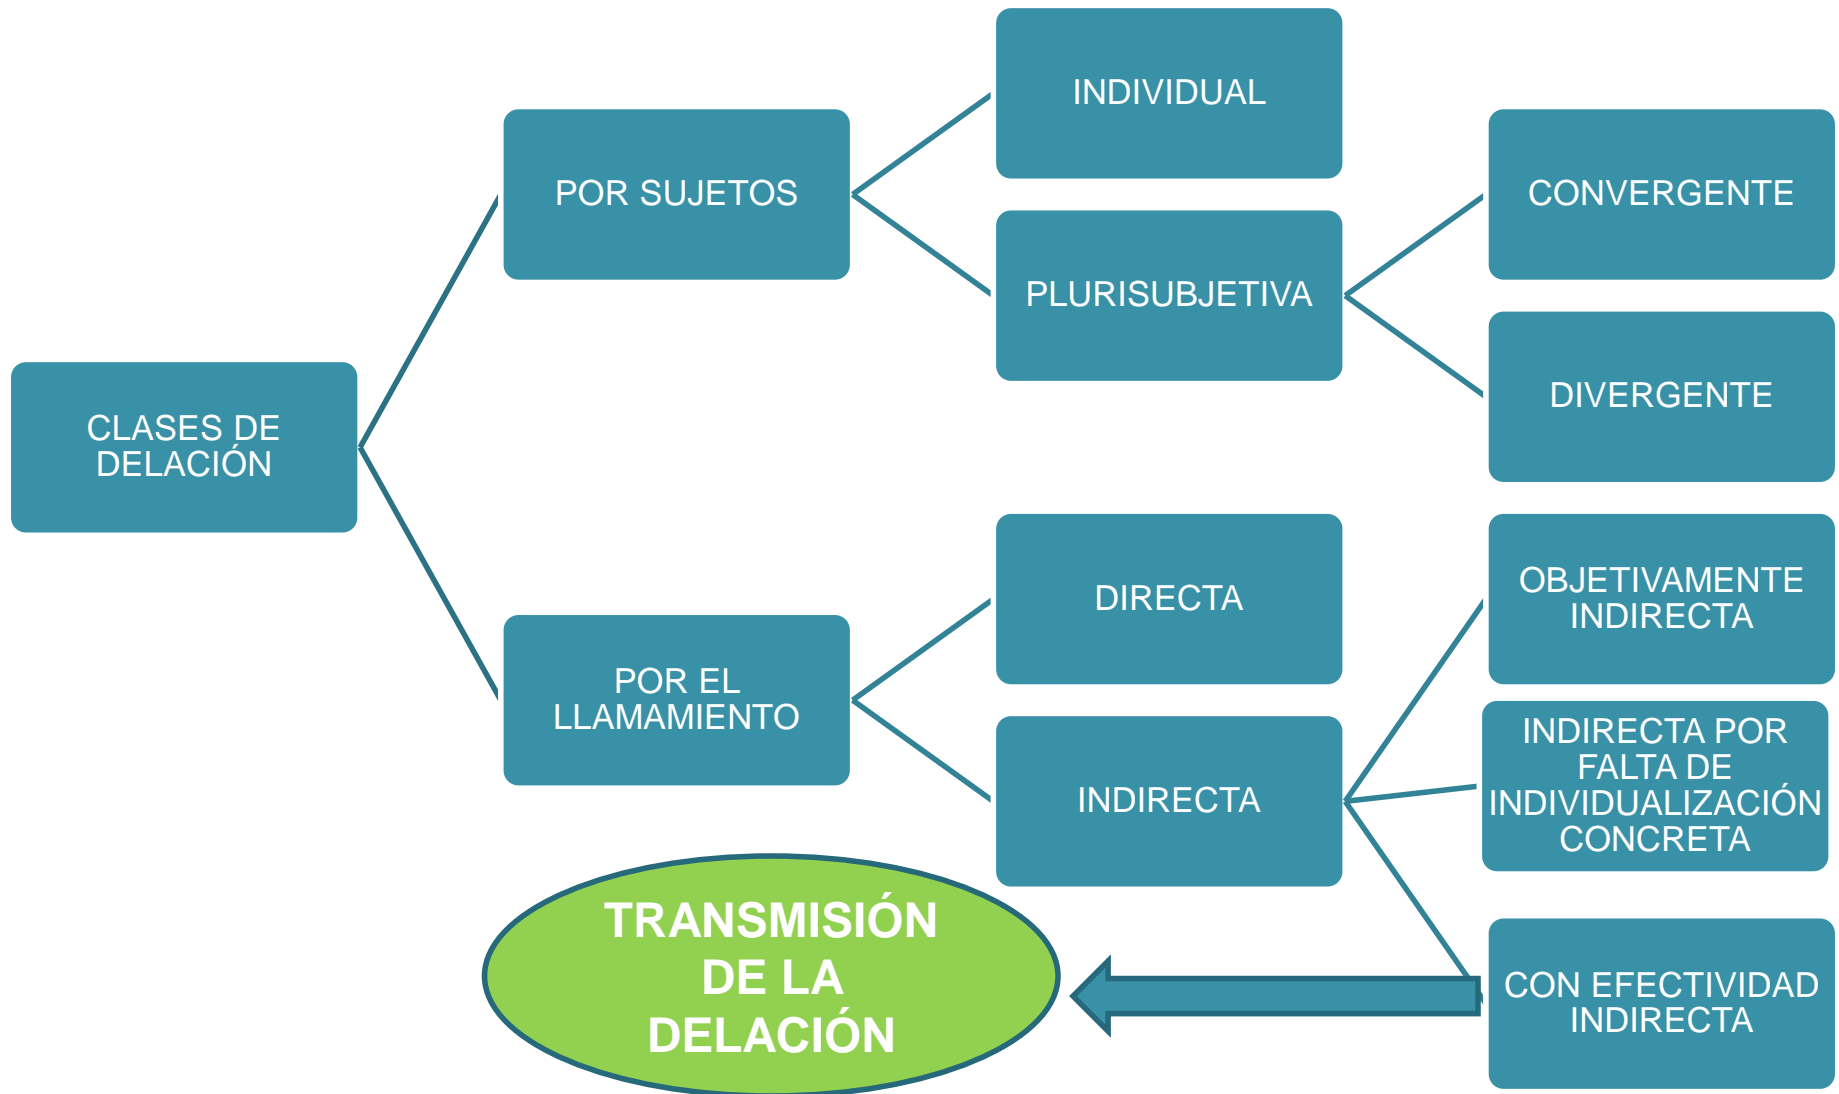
CLASES DE DELACIÓN

POR SUJETOS

INDIVIDUAL

PLURISUBJETIVA

CONVERGENTE

DIVERGENTE

POR EL LLAMAMIENTO

DIRECTA

INDIRECTA

OBJETIVAMENTE INDIRECTA

INDIRECTA POR FALTA DE INDIVIDUALIZACIÓN CONCRETA

CON EFECTIVIDAD INDIRECTA

TRANSMISIÓN DE LA DELACIÓN